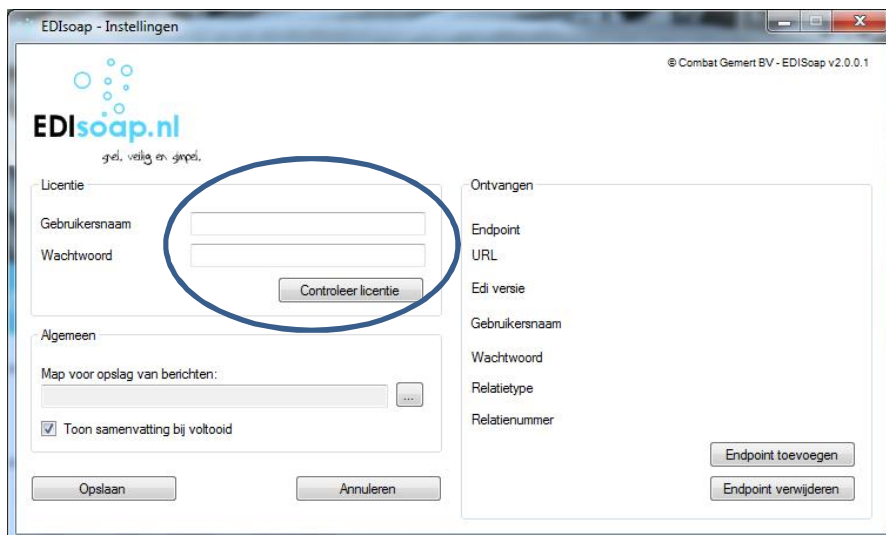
EDIsoap - Instellingen

© Combat Gemert BV - EDISoap v2.0.0.1

EDIsoap.nl
snel, veilig en simpel.

Licentie
Gebruikersnaam
Wachtwoord
Controleer licentie

Algemeen
Map voor opslag van berichten:
...
Toon samenvatting bij voltooid

Opslaan
Annuleren

Ontvangen
Endpoint
URL
Edi versie
Gebruikersnaam
Wachtwoord
Relatietype
Relatienummer
Endpoint toevoegen
Endpoint verwijderen